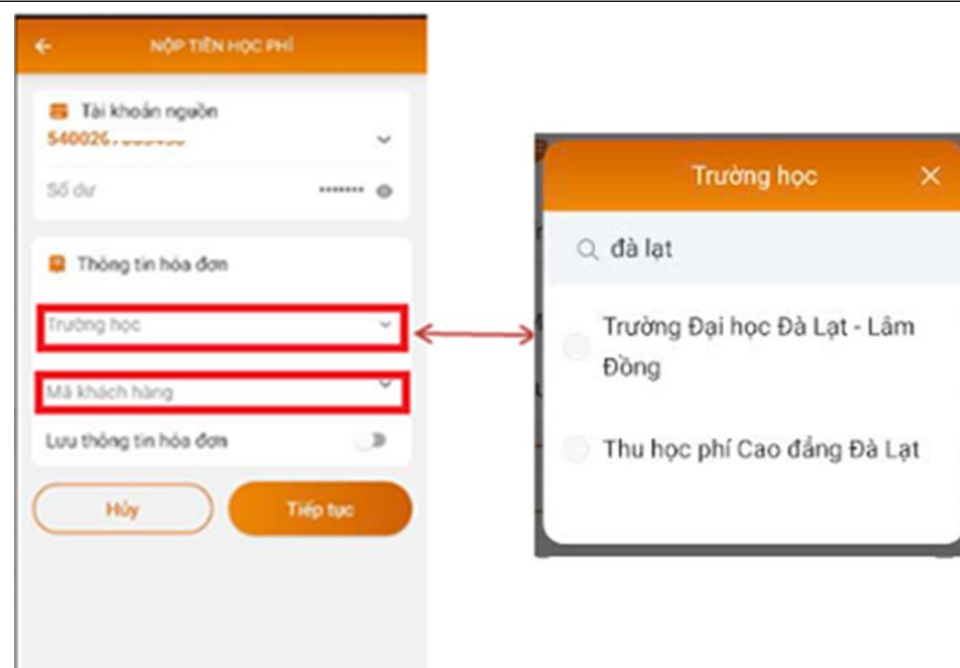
NỘP TIỀN HỌC PHÍ

Tài khoản nguồn
540026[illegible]

Số dư
*******

Thông tin hóa đơn

Trường học

Mã khách hàng

Lưu thông tin hóa đơn

Hủy

Tiếp tục

Trường học

đà lạt

Trường Đại học Đà Lạt - Lâm Đồng

Thu học phí Cao đẳng Đà Lạt